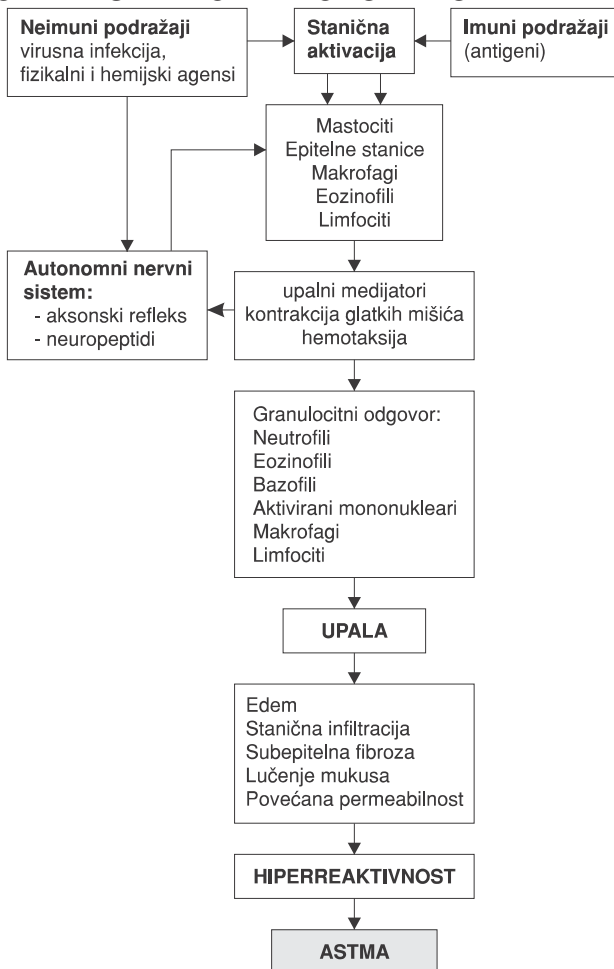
Neimuni podražaji
virusna infekcija, fizikalni i hemijski agensi

Stanična aktivacija

Imuni podražaji
(antigeni)

Mastociti
Epitelne stanice
Makrofagi
Eozinofili
Limfociti

Autonomni nervni sistem:
- aksonski refleks
- neuropeptidi

upalni medijatori
kontrakcija glatkih mišića
hemotaksija

Granulocitni odgovor:
Neutrofili
Eozinofili
Bazofili
Aktivirani mononukleari
Makrofagi
Limfociti

UPALA

Edem
Stanična infiltracija
Subepitelna fibroza
Lučenje mukusa
Povećana permeabilnost

HIPERREAKTIVNOST

ASTMA